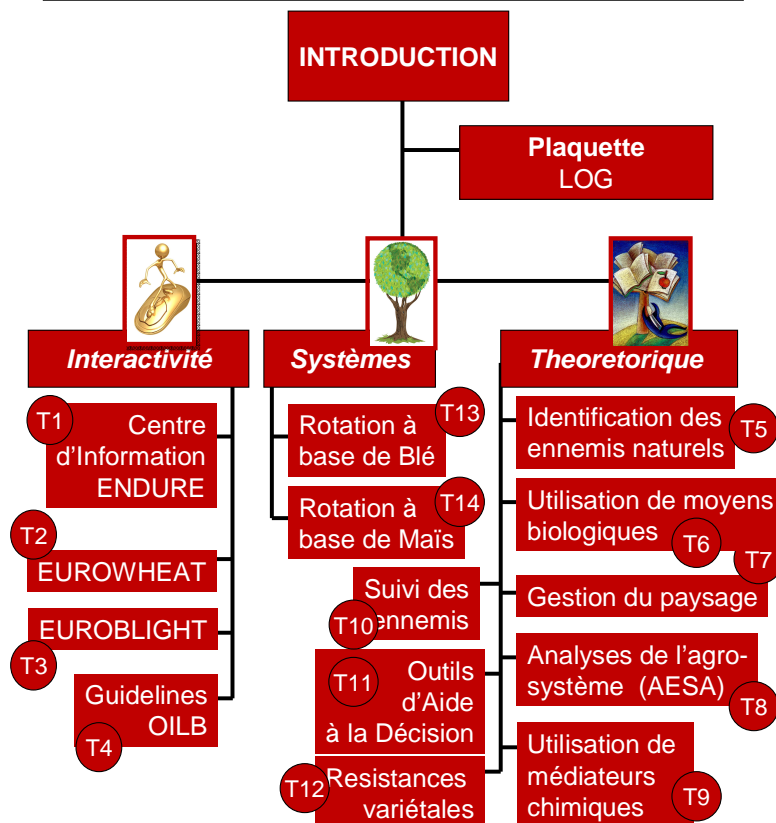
INTRODUCTION

Plaquette LOG

Interactivité

Systèmes

Theoretorique

T1 Centre d'Information ENDURE

T2 EUROWHEAT

EUROBLIGHT T3

Guidelines OILB T4

Rotation à base de Blé T13

Rotation à base de Maïs T14

Suivi des ennemis T10

T11 Outils d'Aide à la Décision

T12 Resistances variétales

Identification des ennemis naturels T5

Utilisation de moyens biologiques T6 T7

Gestion du paysage

Analyses de l'agro-système (AESA) T8

Utilisation de médiateurs chimiques T9